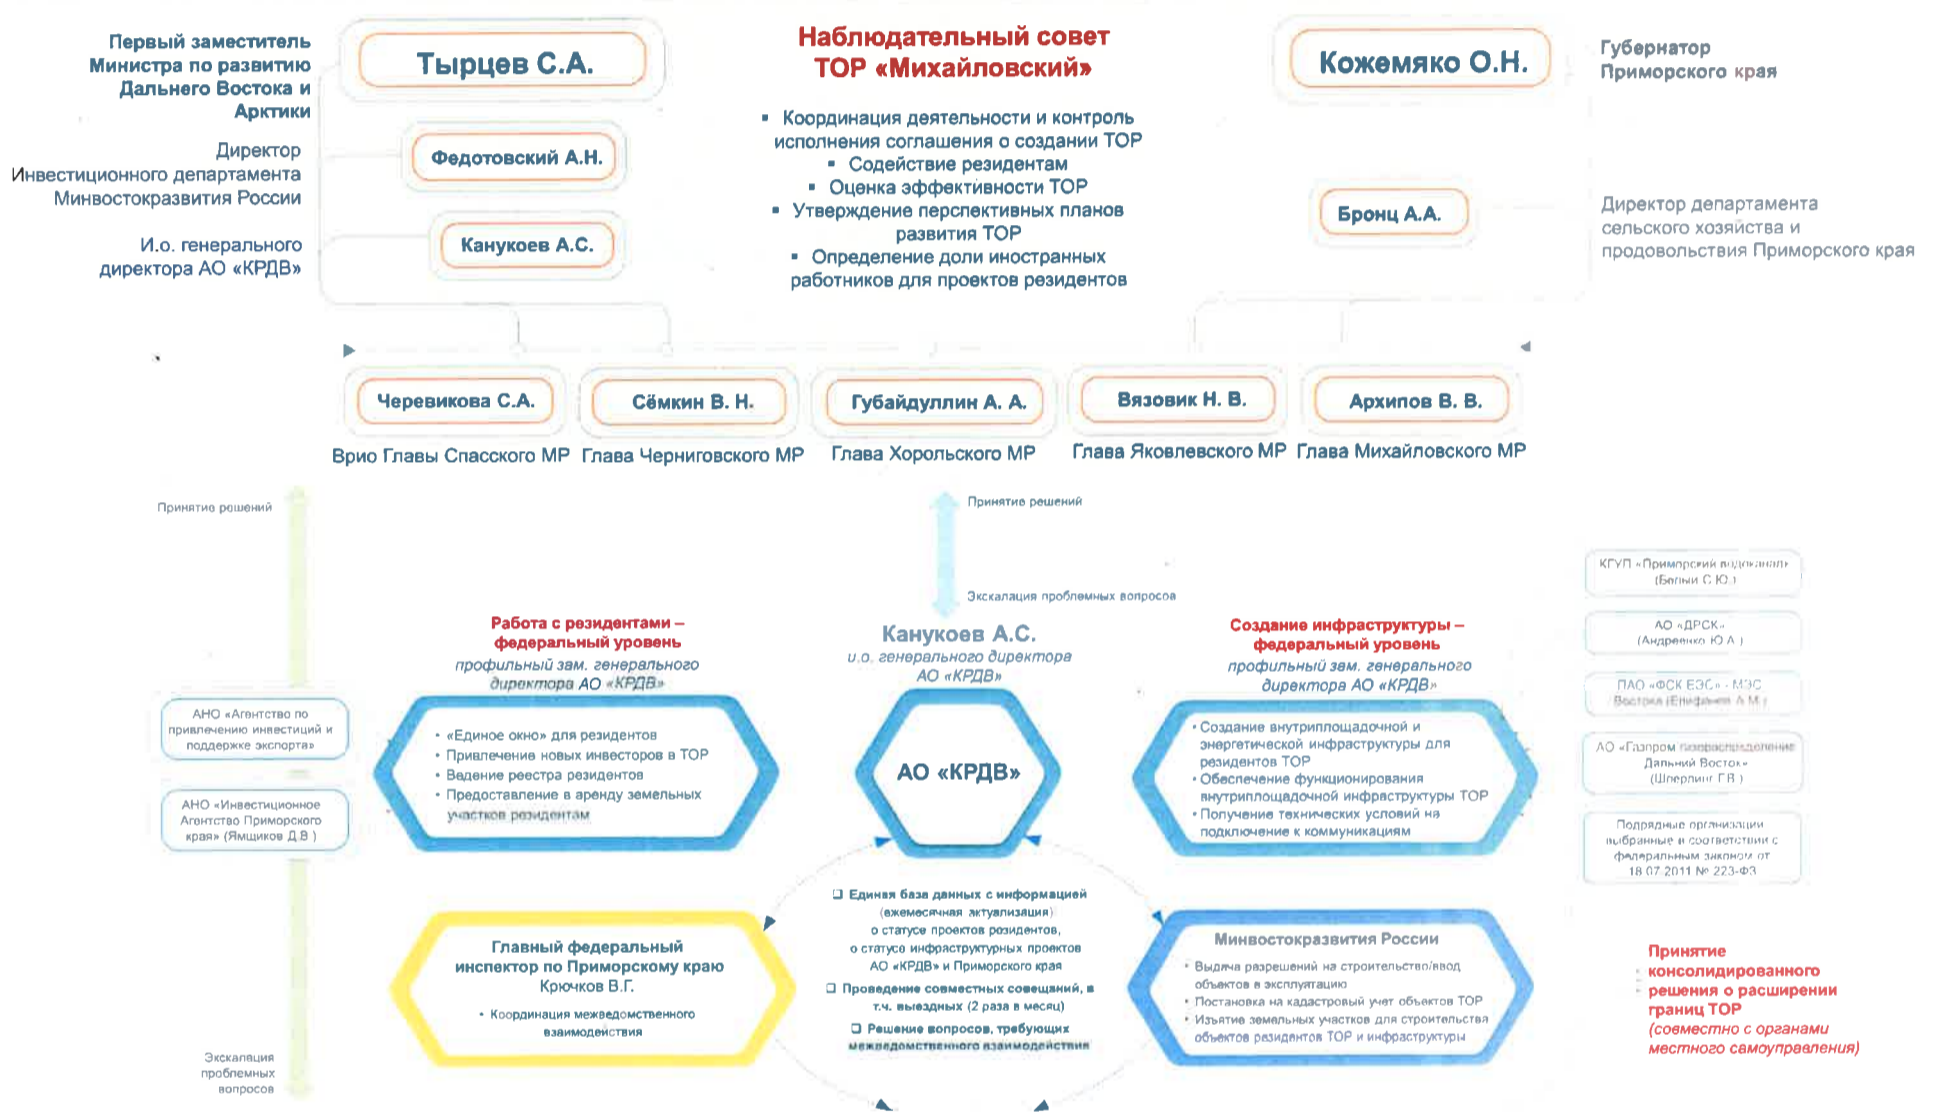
Первый заместитель Министра по развитию Дальнего Востока и Арктики

Тырцев С.А.

Наблюдательный совет ТОР «Михайловский»

Кожемяко О.Н.

Губернатор Приморского края

Директор Инвестиционного департамента Минвостокразвития России

Федотовский А.Н.

И.о. генерального директора АО «КРДВ»

Канукоев А.С.

▪ Координация деятельности и контроль исполнения соглашения о создании ТОР
▪ Содействие резидентам
▪ Оценка эффективности ТОР
▪ Утверждение перспективных планов развития ТОР
▪ Определение доли иностранных работников для проектов резидентов

Бронц А.А.

Директор департамента сельского хозяйства и продовольствия Приморского края

Черевикова С.А.
Врио Главы Спасского МР

Сёмкин В. Н.
Глава Черниговского МР

Губайдуллин А. А.
Глава Хорольского МР

Вязовик Н. В.
Глава Яковлевского МР

Архипов В. В.
Глава Михайловского МР

Принятие решений

Принятие решений

Эскалация проблемных вопросов

КГУП «Приморский водоканал» (Белый С.Ю.)

АО «ДРСК» (Андреенко Ю.А.)

ПАО «ФСК ЕЭС» - МЭС Востока (Ефифанов А.М.)

АО «Газпром газораспределение Дальний Восток» (Шперлинг Г.В.)

Подрядные организации выбранные в соответствии с федеральным законом от 18.07.2011 № 223-ФЗ

Работа с резидентами – федеральный уровень
профильный зам. генерального директора АО «КРДВ»

Канукоев А.С.
и.о. генерального директора АО «КРДВ»

Создание инфраструктуры – федеральный уровень
профильный зам. генерального директора АО «КРДВ»

АНО «Агентство по привлечению инвестиций и поддержке экспорта»

АНО «Инвестиционное Агентство Приморского края» (Ямщиков Д.В.)

• «Единое окно» для резидентов
• Привлечение новых инвесторов в ТОР
• Ведение реестра резидентов
• Предоставление в аренду земельных участков резидентам

АО «КРДВ»

• Создание внутриплощадочной и энергетической инфраструктуры для резидентов ТОР
• Обеспечение функционирования внутриплощадочной инфраструктуры ТОР
• Получение технических условий на подключение к коммуникациям

❑ Единая база данных с информацией (ежемесячная актуализация) о статусе проектов резидентов, о статусе инфраструктурных проектов АО «КРДВ» и Приморского края
❑ Проведение совместных совещаний, в т.ч. выездных (2 раза в месяц)
❑ Решение вопросов, требующих межведомственного взаимодействия

Главный федеральный инспектор по Приморскому краю
Крючков В.Г.
• Координация межведомственного взаимодействия

Минвостокразвития России
• Выдача разрешений на строительство/ввод объектов в эксплуатацию
• Постановка на кадастровый учет объектов ТОР
• Изъятие земельных участков для строительства объектов резидентов ТОР и инфраструктуры

Принятие консолидированного решения о расширении границ ТОР
(совместно с органами местного самоуправления)

Эскалация проблемных вопросов